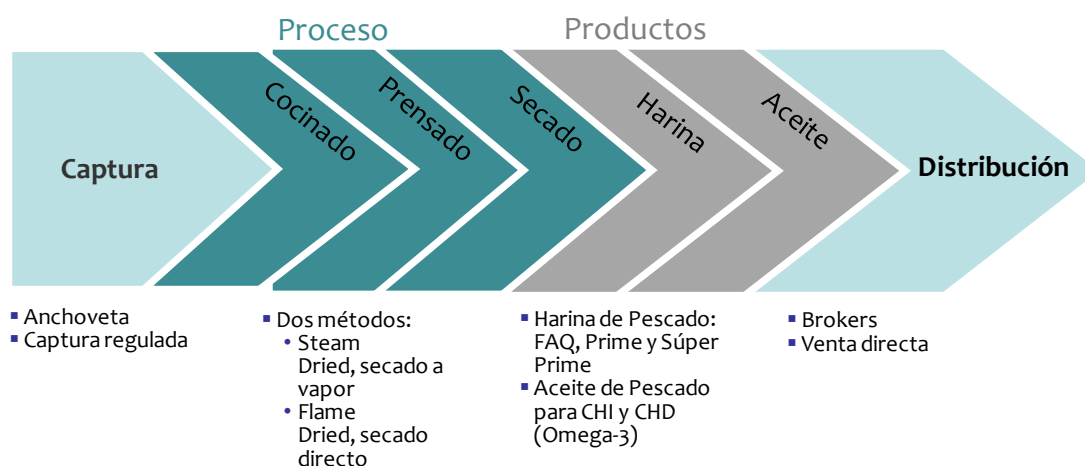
Proceso

Productos

Captura

Cocinado

Prensado

Secado

Harina

Aceite

Distribución

- Anchoveta
- Captura regulada

- Dos métodos:
  - Steam Dried, secado a vapor
  - Flame Dried, secado directo

- Harina de Pescado: FAQ, Prime y Súper Prime
- Aceite de Pescado para CHI y CHD (Omega-3)

- Brokers
- Venta directa